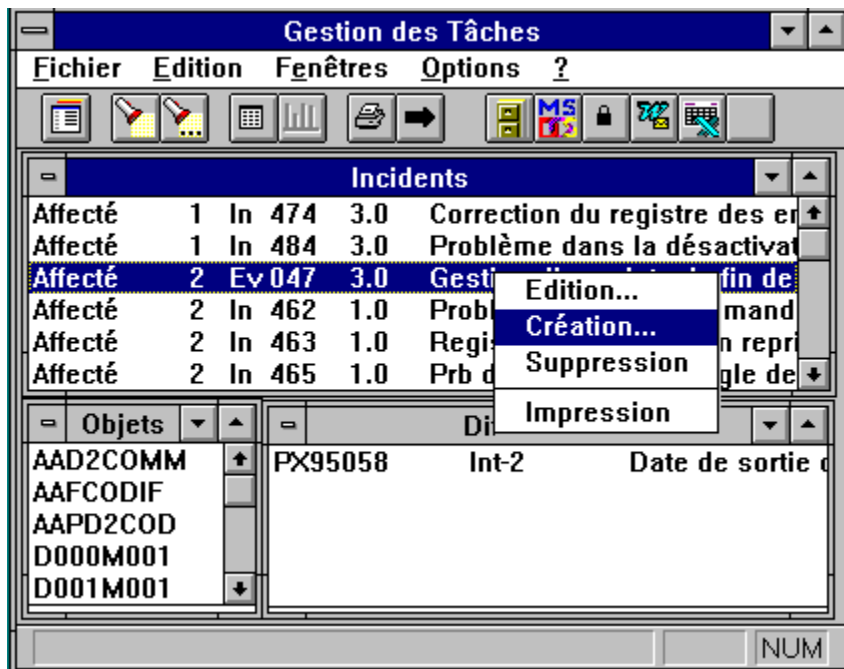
Gestion des Tâches

Fichier Edition Fenêtres Options ?

MS

Incidents

| | | | | |
|---|---|---|---|---|
| Affecté | 1 | In 474 | 3.0 | Correction du registre des er |
| Affecté | 1 | In 484 | 3.0 | Problème dans la désactivat |
| Affecté | 2 | Ev 047 | 3.0 | Gesti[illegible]fin de |
| Affecté | 2 | In 462 | 1.0 | Probl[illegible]mand |
| Affecté | 2 | In 463 | 1.0 | Regis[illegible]n repri |
| Affecté | 2 | In 465 | 1.0 | Prb d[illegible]gle de |

Edition...
Création...
Suppression
Impression

Objets

AAD2COMM
AAFCODIF
AAPD2COD
D000M001
D001M001

Di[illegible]

PX95058 Int-2 Date de sortie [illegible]

NUM